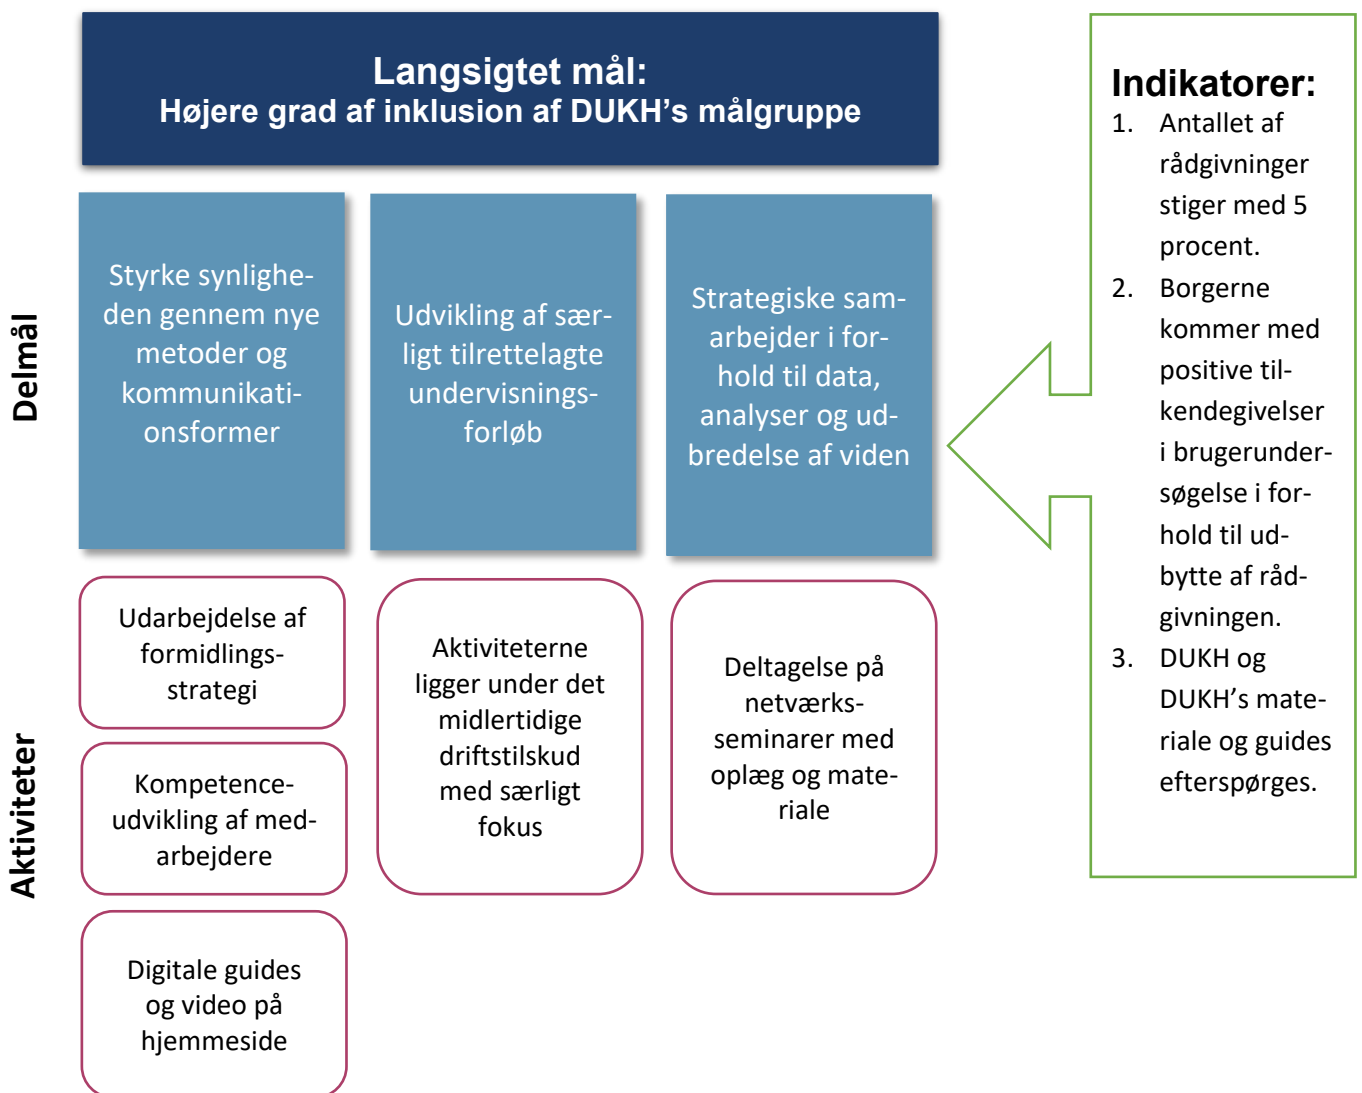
Langsigtet mål:
Højere grad af inklusion af DUKH's målgruppe

Delmål

Styrke synligheden gennem nye metoder og kommunikationsformer

Udvikling af særligt tilrettelagte undervisningsforløb

Strategiske samarbejder i forhold til data, analyser og udbredelse af viden

Aktiviteter

Udarbejdelse af formidlingsstrategi

Kompetenceudvikling af medarbejdere

Digitale guides og video på hjemmeside

Aktiviteterne ligger under det midlertidige driftstilskud med særligt fokus

Deltagelse på netværksseminarer med oplæg og materiale

Indikatorer:
1. Antallet af rådgivninger stiger med 5 procent.
2. Borgerne kommer med positive tilkendegivelser i brugerundersøgelse i forhold til udbytte af rådgivningen.
3. DUKH og DUKH's materiale og guides efterspørges.